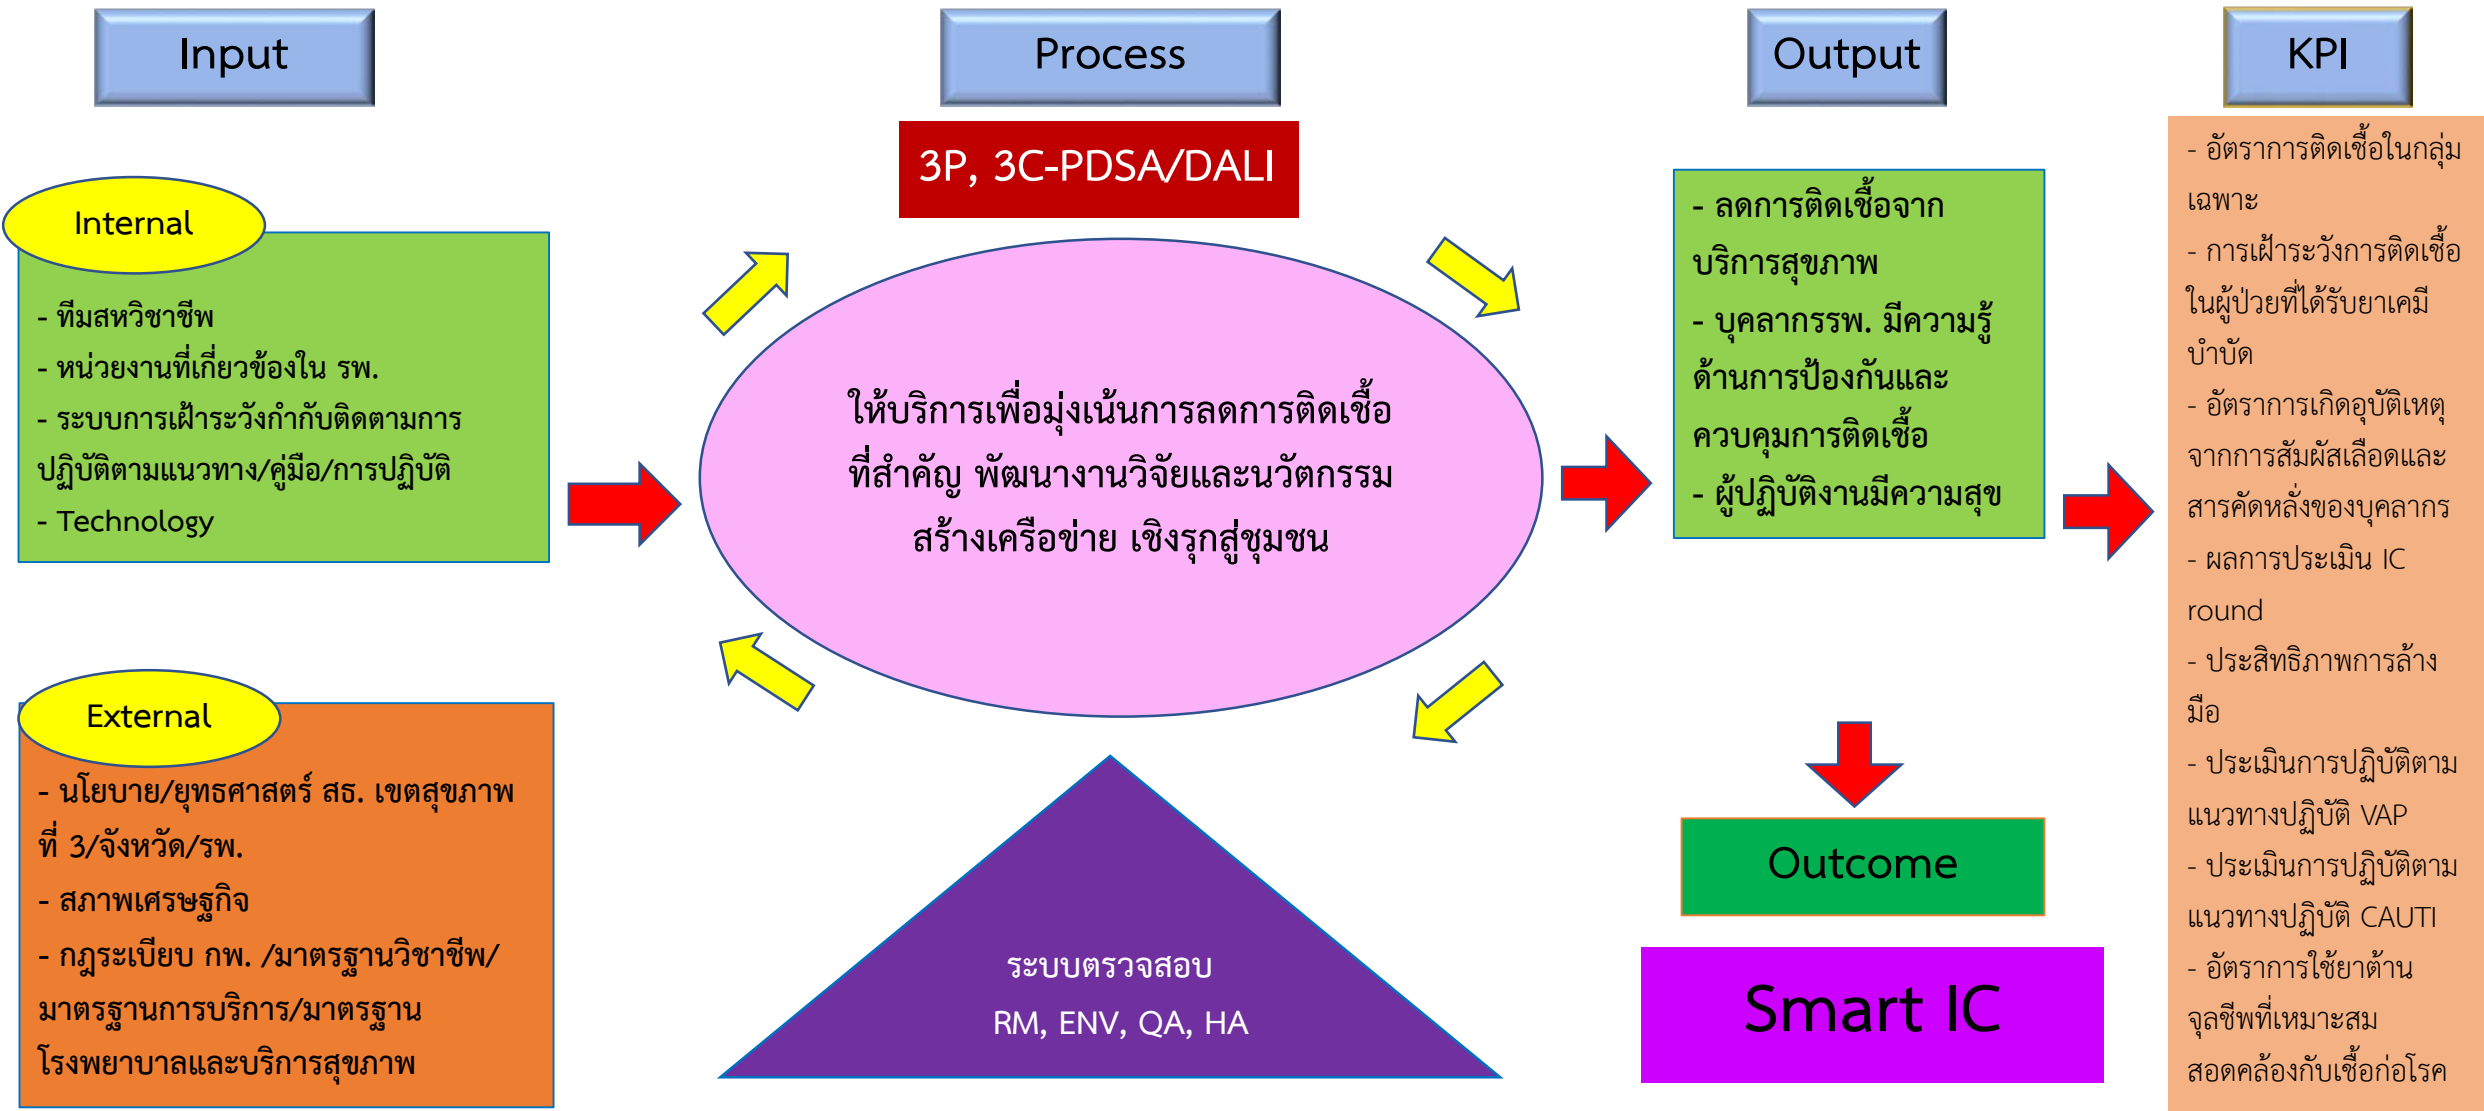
Input

Process

Output

KPI

3P, 3C-PDSA/DALI

Internal

- ทีมสหวิชาชีพ
- หน่วยงานที่เกี่ยวข้องใน รพ.
- ระบบการเฝ้าระวังกำกับติดตามการปฏิบัติตามแนวทาง/คู่มือ/การปฏิบัติ
- Technology

ให้บริการเพื่อมุ่งเน้นการลดการติดเชื้อที่สำคัญ พัฒนางานวิจัยและนวัตกรรม สร้างเครือข่าย เชิงรุกสู่ชุมชน

- ลดการติดเชื้อจากบริการสุขภาพ
- บุคลากรรพ. มีความรู้ด้านการป้องกันและควบคุมการติดเชื้อ
- ผู้ปฏิบัติงานมีความสุข

- อัตราการติดเชื้อในกลุ่มเฉพาะ
- การเฝ้าระวังการติดเชื้อในผู้ป่วยที่ได้รับยาเคมีบำบัด
- อัตราการเกิดอุบัติเหตุจากการสัมผัสเลือดและสารคัดหลั่งของบุคลากร
- ผลการประเมิน IC round
- ประสิทธิภาพการล้างมือ
- ประเมินการปฏิบัติตามแนวทางปฏิบัติ VAP
- ประเมินการปฏิบัติตามแนวทางปฏิบัติ CAUTI
- อัตราการใช้ยาต้านจุลชีพที่เหมาะสมสอดคล้องกับเชื้อก่อโรค

External

- นโยบาย/ยุทธศาสตร์ สธ. เขตสุขภาพที่ 3/จังหวัด/รพ.
- สภาพเศรษฐกิจ
- กฎระเบียบ กพ. /มาตรฐานวิชาชีพ/มาตรฐานการบริการ/มาตรฐานโรงพยาบาลและบริการสุขภาพ

ระบบตรวจสอบ
RM, ENV, QA, HA

Outcome

Smart IC